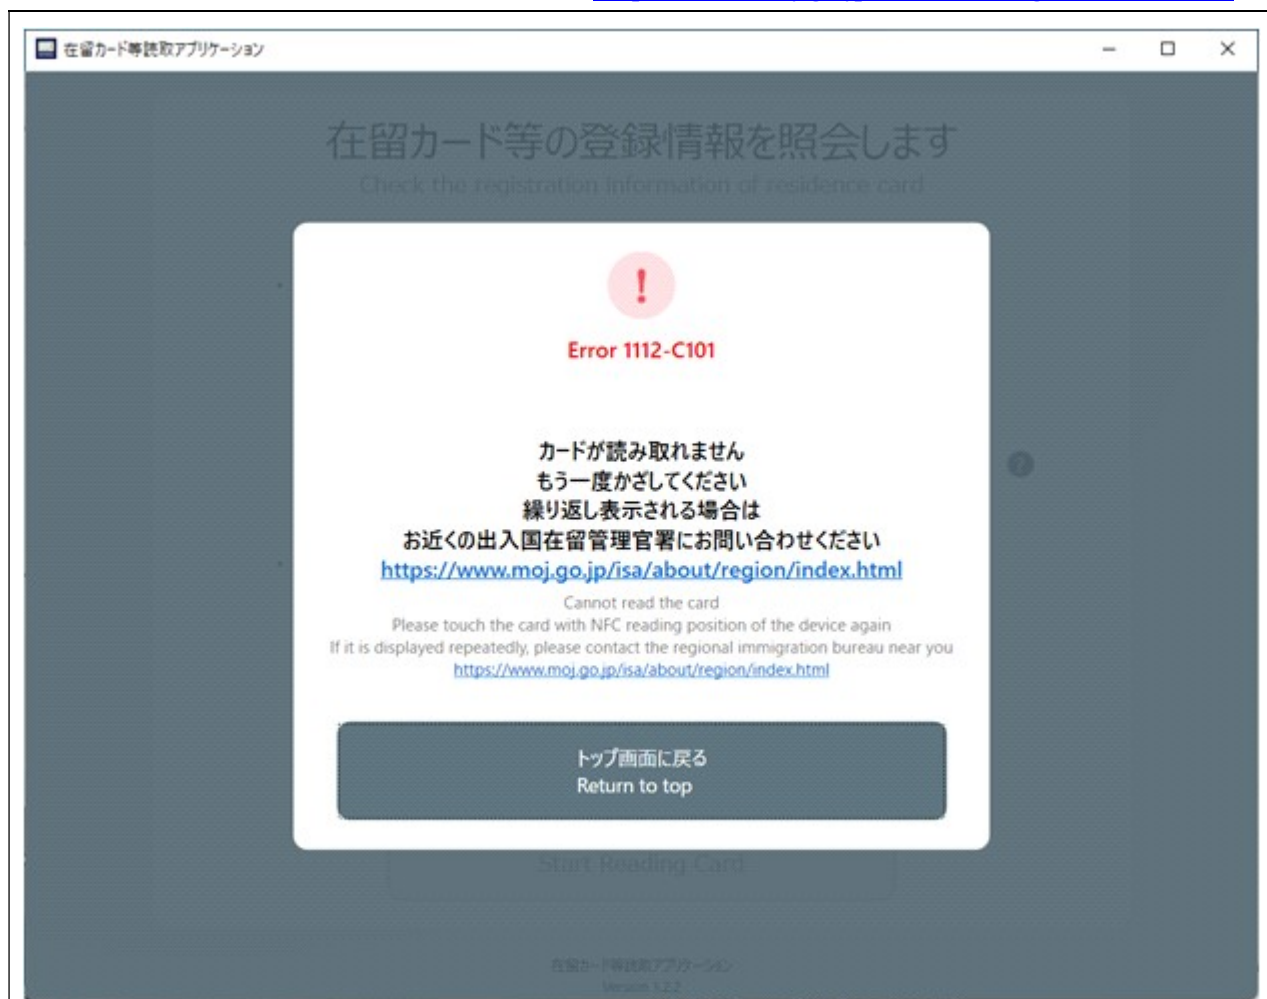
在留カード等読取アプリケーション

在留カード等の登録情報を照会します
Check the registration information of residence card

!

Error 1112-C101

カードが読み取れません
もう一度かざしてください
繰り返し表示される場合は
お近くの出入国在留管理官署にお問い合わせください
https://www.moj.go.jp/isa/about/region/index.html

Cannot read the card
Please touch the card with NFC reading position of the device again
If it is displayed repeatedly, please contact the regional immigration bureau near you
https://www.moj.go.jp/isa/about/region/index.html

トップ画面に戻る
Return to top

Start Reading Card

在留カード等読取アプリケーション
Version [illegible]